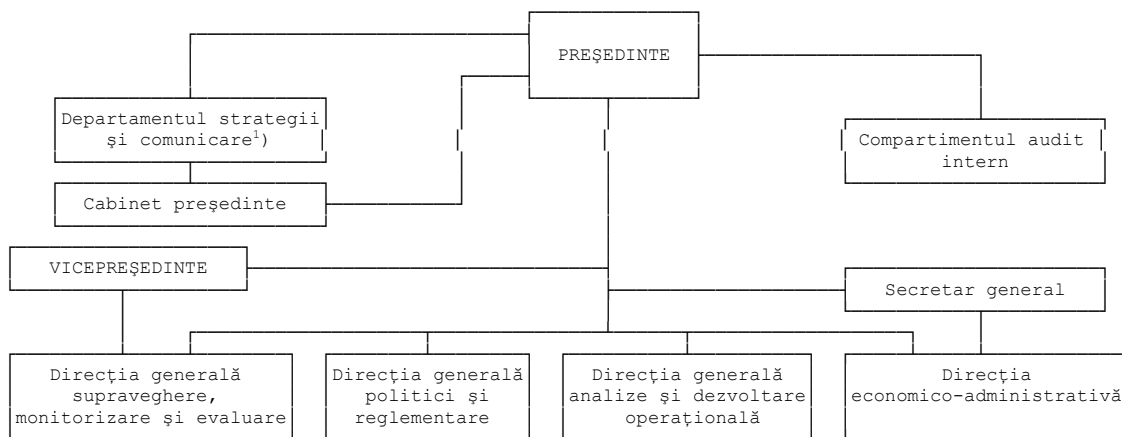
PREŞEDINTE

Departamentul strategii şi comunicare$^{1}$)

Cabinet preşedinte

Compartimentul audit intern

VICEPREŞEDINTE

Secretar general

Direcţia generală supraveghere, monitorizare şi evaluare

Direcţia generală politici şi reglementare

Direcţia generală analize şi dezvoltare operaţională

Direcţia economico-administrativă